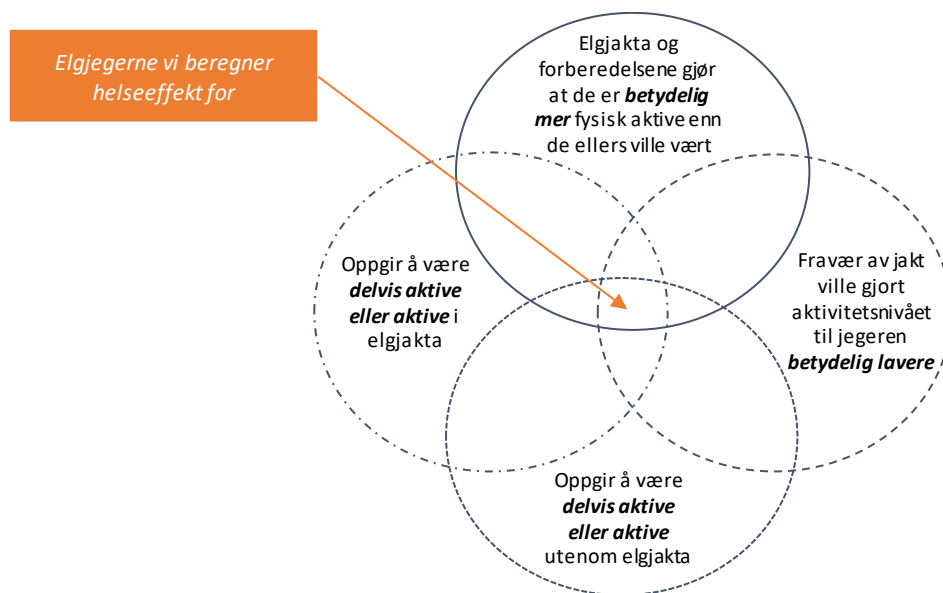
Elgjegerne vi beregner helseeffekt for

Elgjakta og forberedelsene gjør at de er ***betydelig mer*** fysisk aktive enn de ellers ville vært

Oppgir å være ***delvis aktive eller aktive*** i elgjakta

Fravær av jakt ville gjort aktivitetsnivået til jegeren ***betydelig lavere***

Oppgir å være ***delvis aktive eller aktive*** utenom elgjakta